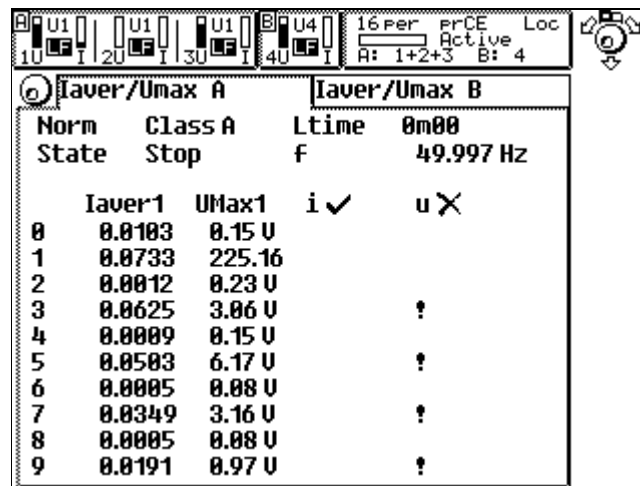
A U1 1U LF I U1 2U LF I U1 3U LF I B U4 4U LF I 16 per prCE Loc Active A: 1+2+3 B: 4

Iaver/Umax A | Iaver/Umax B

Norm Class A Ltime 0m00
State Stop f 49.997 Hz

| | Iaver1 | UMax1 | i ✓ | u ✕ |
|---|---|---|---|---|
| 0 | 0.0103 | 0.15 V | | |
| 1 | 0.0733 | 225.16 | | |
| 2 | 0.0012 | 0.23 V | | |
| 3 | 0.0625 | 3.06 V | | ! |
| 4 | 0.0009 | 0.15 V | | |
| 5 | 0.0503 | 6.17 V | | ! |
| 6 | 0.0005 | 0.08 V | | |
| 7 | 0.0349 | 3.16 V | | ! |
| 8 | 0.0005 | 0.08 V | | |
| 9 | 0.0191 | 0.97 V | | ! |